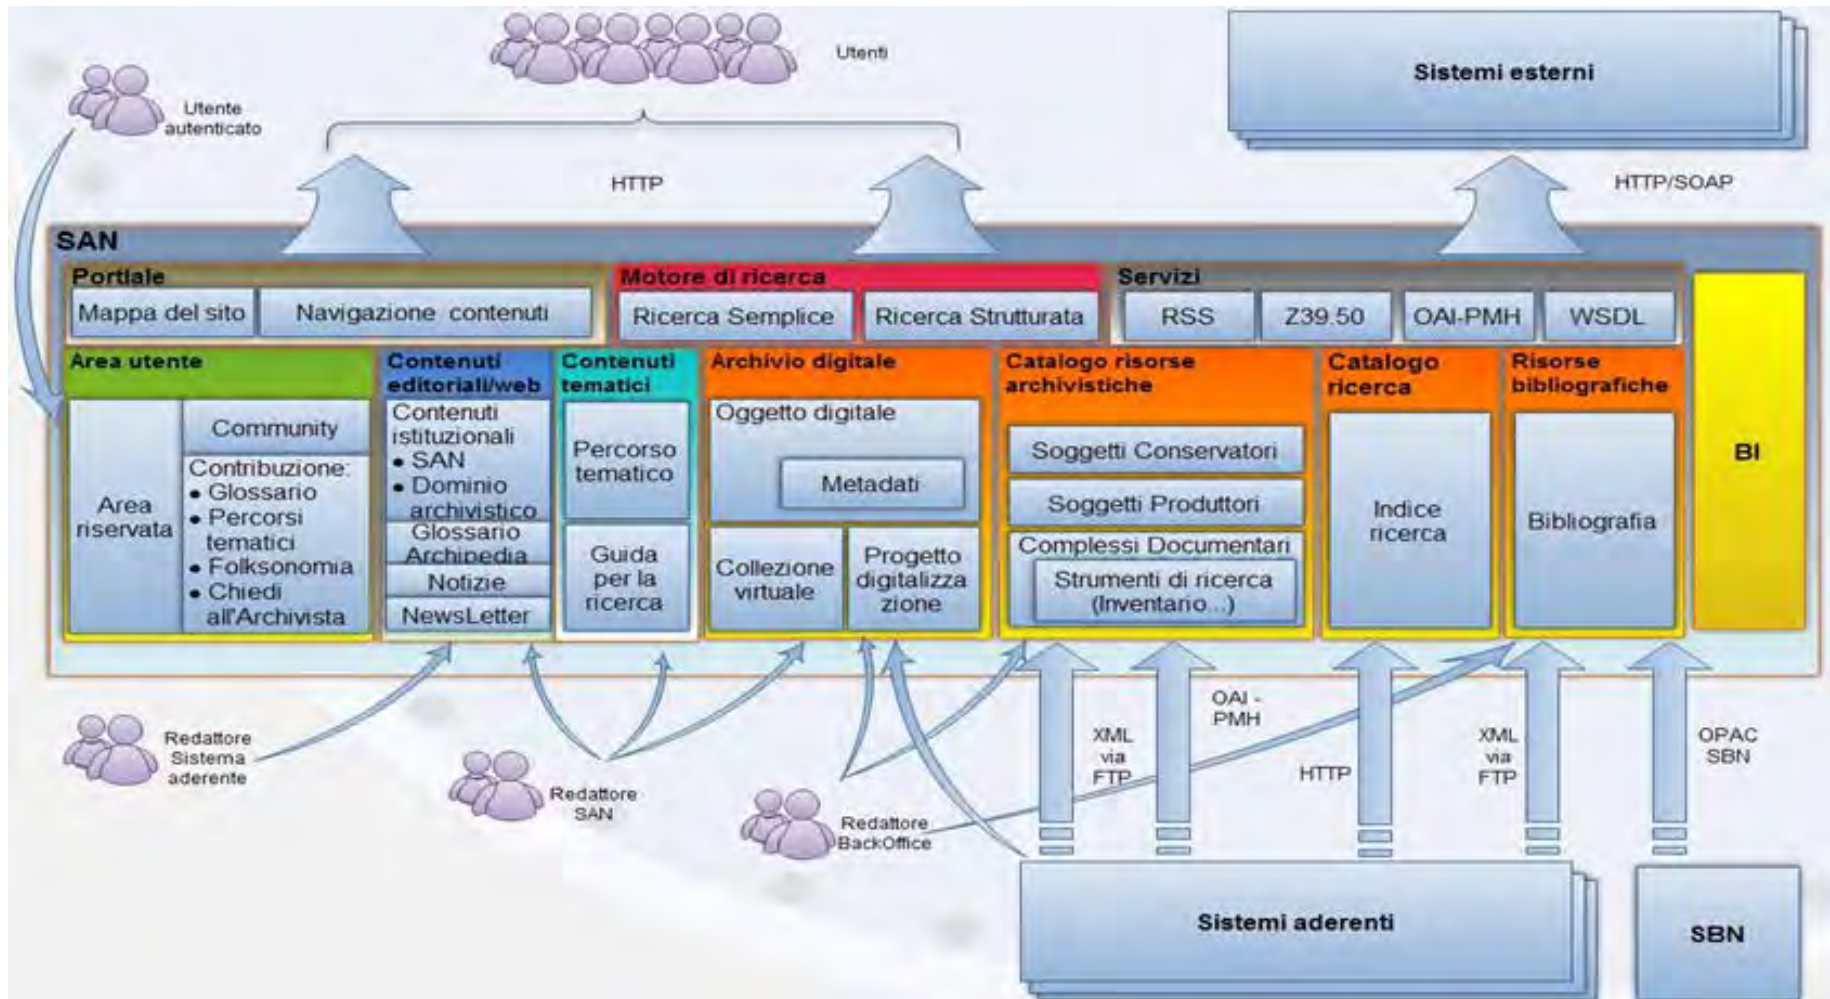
Utenti

Utente autenticato

Sistemi esterni

HTTP

HTTP/SOAP

SAN

Portale
Mappa del sito
Navigazione contenuti

Motore di ricerca
Ricerca Semplice
Ricerca Strutturata

Servizi
RSS
Z39.50
OAI-PMH
WSDL

BI

Area utente
Area riservata
Community
Contribuzione:
• Glossario
• Percorsi tematici
• Folksonomia
• Chiedi all'Archivista

Contenuti editoriali/web
Contenuti istituzionali
• SAN
• Dominio archivistico
Glossario Archipedia
Notizie
NewsLetter

Contenuti tematici
Percorso tematico
Guida per la ricerca

Archivio digitale
Oggetto digitale
Metadati
Collezione virtuale
Progetto digitalizzazione

Catalogo risorse archivistiche
Soggetti Conservatori
Soggetti Produttori
Complessi Documentari
Strumenti di ricerca (Inventario...)

Catalogo ricerca
Indice ricerca

Risorse bibliografiche
Bibliografia

Redattore Sistema aderente

Redattore SAN

Redattore BackOffice

XML via FTP

OAI - PMH

HTTP

XML via FTP

OPAC SBN

Sistemi aderenti

SBN